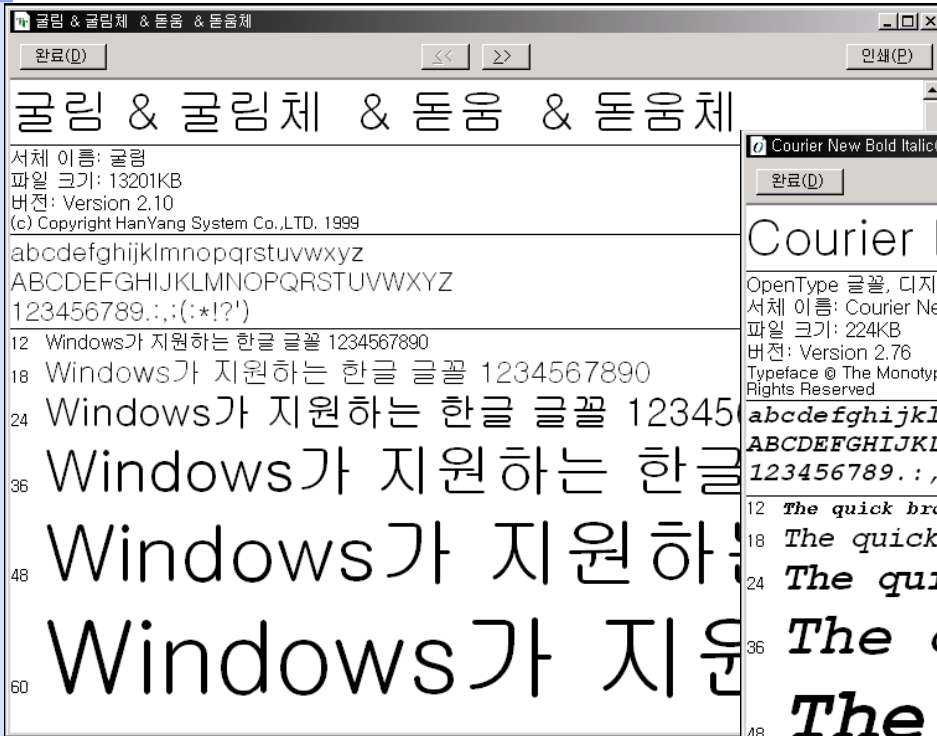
굴림 & 굴림체 & 돋움 & 돋움체

완료(D)

<<

>>

인쇄(P)

굴림 & 굴림체 & 돋움 & 돋움체

서체 이름: 굴림
파일 크기: 13201KB
버전: Version 2.10
(c) Copyright HanYang System Co.,LTD. 1999

abcdefghijklmnopqrstuvwxyz
ABCDEFGHIJKLMNOPQRSTUVWXYZ
123456789.:,;(:*!?')

12 Windows가 지원하는 한글 글꼴 1234567890
18 Windows가 지원하는 한글 글꼴 1234567890
24 Windows가 지원하는 한글 글꼴 12345
36 Windows가 지원하는 한글
48 Windows가 지원하
60 Windows가 지

Courier New Bold Italic

완료(D)

Courier

OpenType 글꼴, 디지
서체 이름: Courier Ne
파일 크기: 224KB
버전: Version 2.76
Typeface © The Monotyp
Rights Reserved

abcdefghijkl
ABCDEFGHIJKL
123456789.:,

12 The quick bro
18 The quick
24 The qui
36 The
48 The